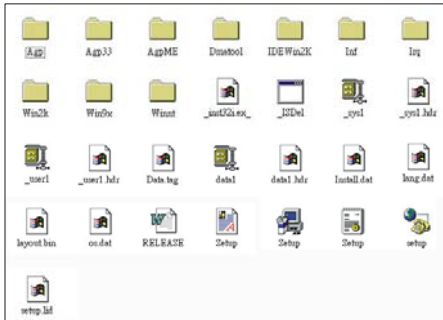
Agp
Agp33
AgpME
Dmstool
IDEWin2K
Inf
Irq
Win2k
Win9x
Winnt
_inst32i.ex_
_ISDel
_sys1
_sys1.hdr
_user1
_user1.hdr
Data.tag
data1
data1.hdr
Install.dat
lang.dat
layout.bin
os.dat
RELEASE
Setup
Setup
Setup
setup
setup.lid